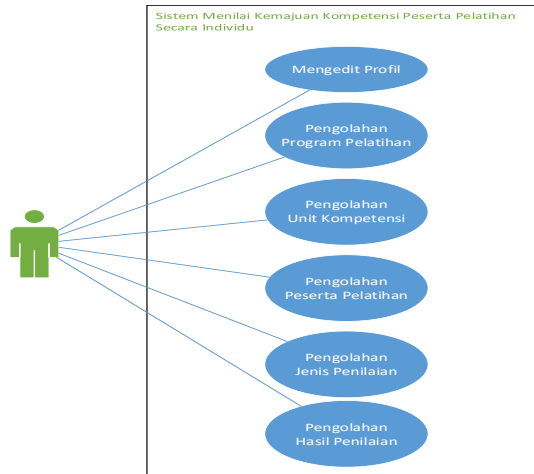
Sistem Menilai Kemajuan Kompetensi Peserta Pelatihan Secara Individu

Mengedit Profil

Pengolahan Program Pelatihan

Pengolahan Unit Kompetensi

Pengolahan Peserta Pelatihan

Pengolahan Jenis Penilaian

Pengolahan Hasil Penilaian